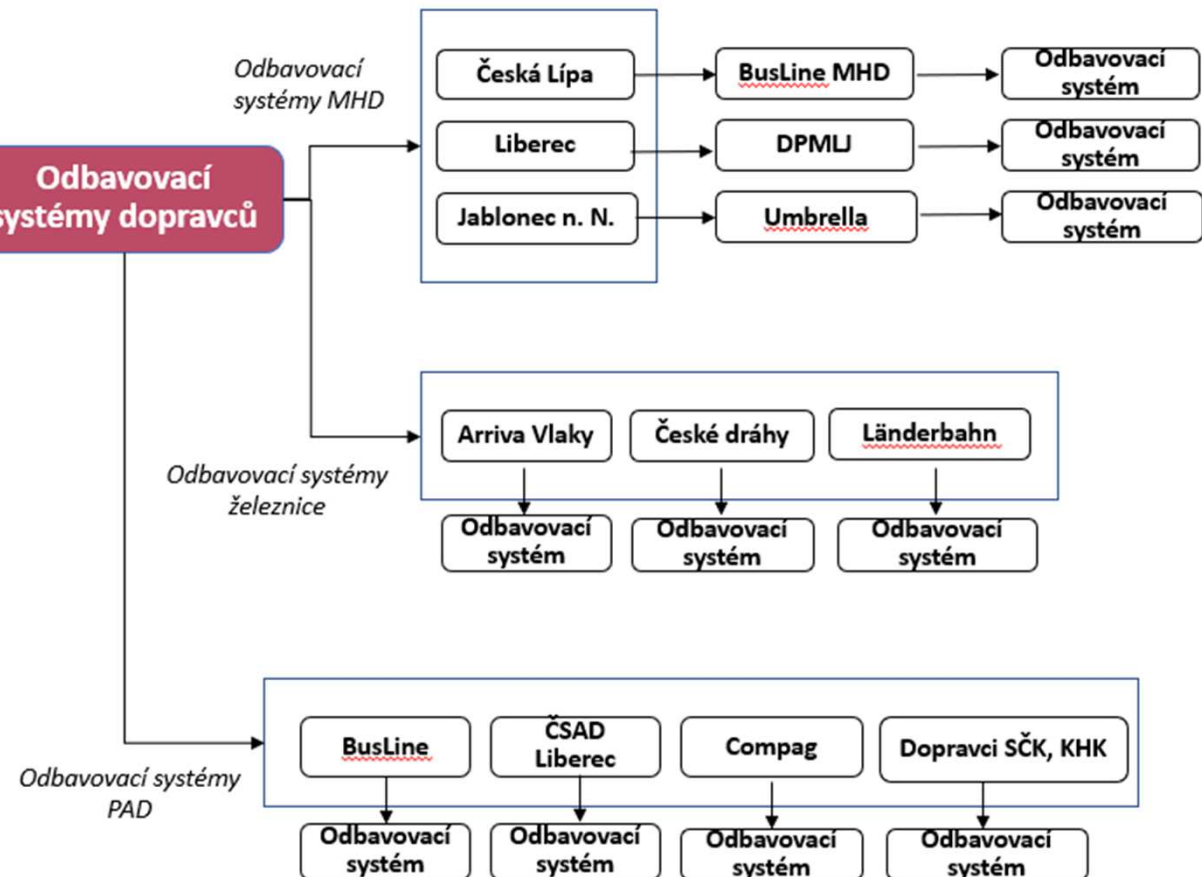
Odbavovací systémy dopravců

Odbavovací systémy MHD

Česká Lípa
BusLine MHD
Odbavovací systém

Liberec
DPMLJ
Odbavovací systém

Jablonec n. N.
Umbrella
Odbavovací systém

Odbavovací systémy železnice

Arriva Vlaky
České dráhy
Länderbahn

Odbavovací systém
Odbavovací systém
Odbavovací systém

Odbavovací systémy PAD

BusLine
ČSAD Liberec
Compag
Dopravci SČK, KHK

Odbavovací systém
Odbavovací systém
Odbavovací systém
Odbavovací systém